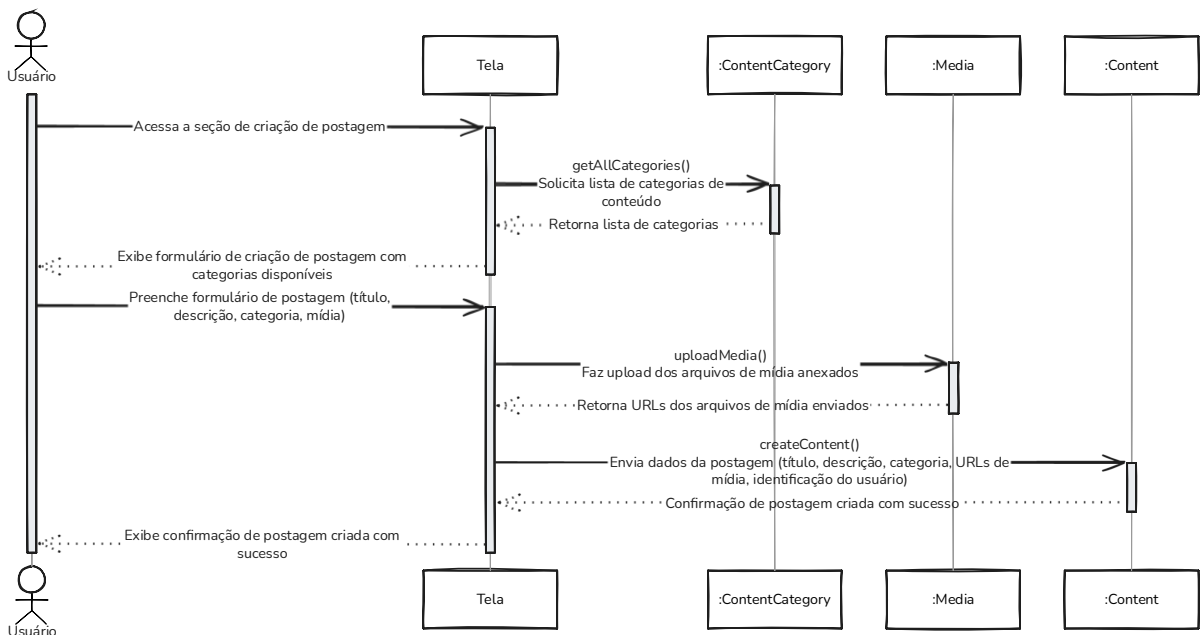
Usuário

Tela

:ContentCategory

:Media

:Content

Acessa a seção de criação de postagem

getAllCategories()
Solicita lista de categorias de conteúdo

Retorna lista de categorias

Exibe formulário de criação de postagem com categorias disponíveis

Preenche formulário de postagem (título, descrição, categoria, mídia)

uploadMedia()
Faz upload dos arquivos de mídia anexados

Retorna URLs dos arquivos de mídia enviados

createContent()
Envia dados da postagem (título, descrição, categoria, URLs de mídia, identificação do usuário)

Confirmação de postagem criada com sucesso

Exibe confirmação de postagem criada com sucesso

Usuário

Tela

:ContentCategory

:Media

:Content